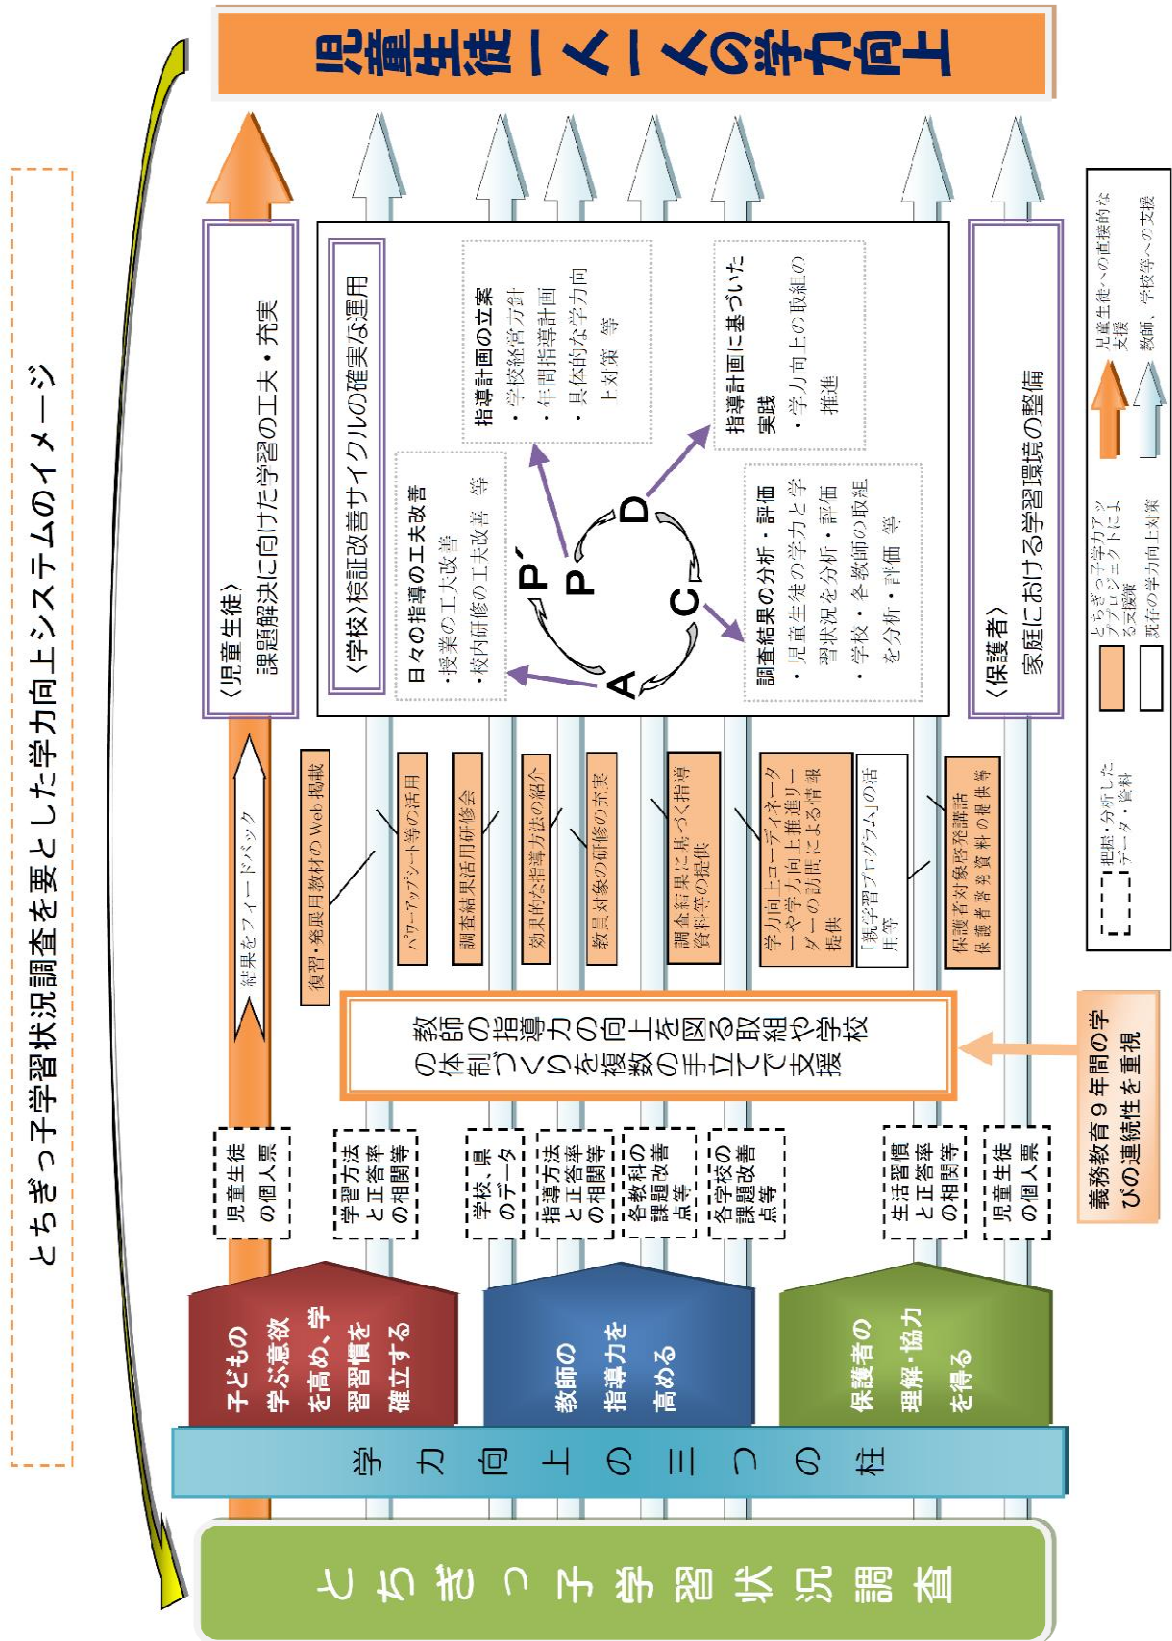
とちぎっ子学習状況調査を要とした学力向上システムのイメージ

児童生徒一人一人の学力向上

〈児童生徒〉
課題解決に向けた学習の工夫・充実

〈学校〉検証改善サイクルの確実な運用

指導計画の立案
・学校経営方針
・年間指導計画
・具体的な学力向上対策 等

日々の指導の工夫改善
・授業の工夫改善
・校内研修の工夫改善 等

指導計画に基づいた実践
・学力向上の取組の推進

調査結果の分析・評価
・児童生徒の学力と学習状況を分析・評価
・学校・各教師の取組を分析・評価 等

P´
P
D
C
A

〈保護者〉
家庭における学習環境の整備

結果をフィードバック

復習・発展用教材のWeb掲載
パワーアップシート等の活用
調査結果活用研修会
効果的な指導方法の紹介
教員対象の研修の充実
調査結果に基づく指導資料等の提供
学力向上コーディネーターや学力向上推進リーダーの訪問による情報提供
「親学習プログラム」の活用等
保護者対象啓発講話 保護者啓発資料の提供等

教師の指導力の向上を図る取組や学校の体制づくりを複数の手立てで支援

義務教育9年間の学びの連続性を重視

児童生徒の個人票
学習方法と正答率の相関等
学校、県のデータ
指導方法と正答率の相関等
各教科の課題改善点等
各学校の課題改善点等
生活習慣と正答率の相関等
児童生徒の個人票

子どもの学ぶ意欲を高め、学習習慣を確立する
教師の指導力を高める
保護者の理解・協力を得る

学力向上の三つの柱

とちぎっ子学習状況調査

把握・分析したデータ・資料
とちぎっ子学力アップ プロジェクトによる支援
現在の学力向上対策
児童生徒への直接的な支援
教師、学校等への支援